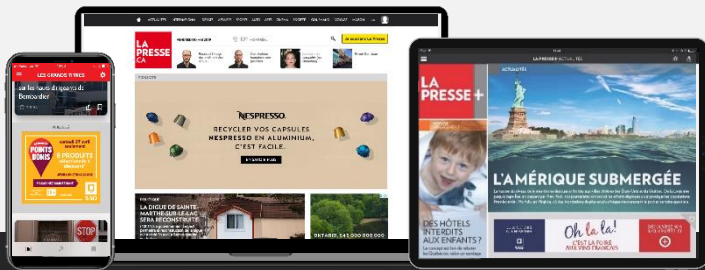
LES GRANDS TITRES

de Bernadette

POINTS BONIS

6 PRODUITS

LA PRESSE CA

NESPRESSO

RECYCLER VOS CAPSULES NESPRESSO EN ALUMINIUM, C'EST FACILE.

LA DIGUE DE SAINTE-MARTHE-SUR-LE-LAC SERA RECONSTRUITE

ONTARIO: 145 000 000 000

LA PRESSE+

L'AMÉRIQUE SUBMERGÉE

DES HÔTELS INTERDITS AUX ENFANTS?

Oh la la!